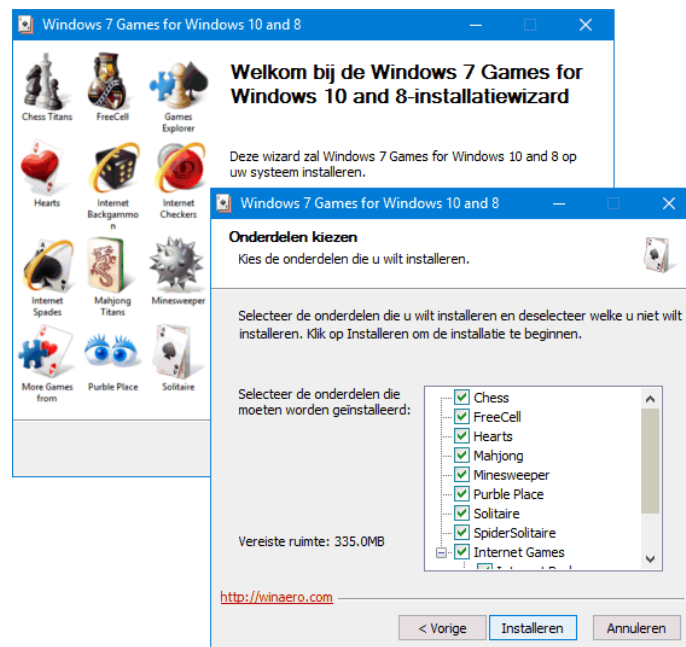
Windows 7 Games for Windows 10 and 8

Chess Titans
FreeCell
Games Explorer
Hearts
Internet Backgammon
Internet Checkers
Internet Spades
Mahjong Titans
Minesweeper
More Games from
Purble Place
Solitaire

Welkom bij de Windows 7 Games for Windows 10 and 8-installatiewizard

Deze wizard zal Windows 7 Games for Windows 10 and 8 op uw systeem installeren.

Windows 7 Games for Windows 10 and 8

Onderdelen kiezen
Kies de onderdelen die u wilt installeren.

Selecteer de onderdelen die u wilt installeren en deselecteer welke u niet wilt installeren. Klik op Installeren om de installatie te beginnen.

Selecteer de onderdelen die moeten worden geïnstalleerd:

Chess
FreeCell
Hearts
Mahjong
Minesweeper
Purble Place
Solitaire
SpiderSolitaire
Internet Games
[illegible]

Vereiste ruimte: 335.0MB

http://winaero.com

< Vorige
Installeren
Annuleren